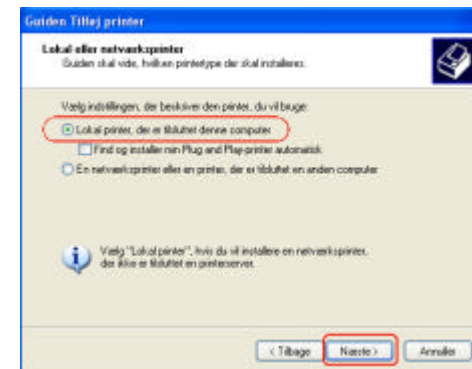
Guiden Tilføj printer

Lokal eller netværksprinter
Guiden skal vide, hvilken printertype der skal installeres.

Vælg indstillingen, der beskriver den printer, du vil bruge:

Lokal printer, der er tilsluttet denne computer

Find og installer min Plug and Play-printer automatisk

En netværksprinter eller en printer, der er tilsluttet en anden computer

Vælg "Lokal printer", hvis du vil installere en netværksprinter, der ikke er tilsluttet en printerserver.

< Tilbage   Næste >   Annuller